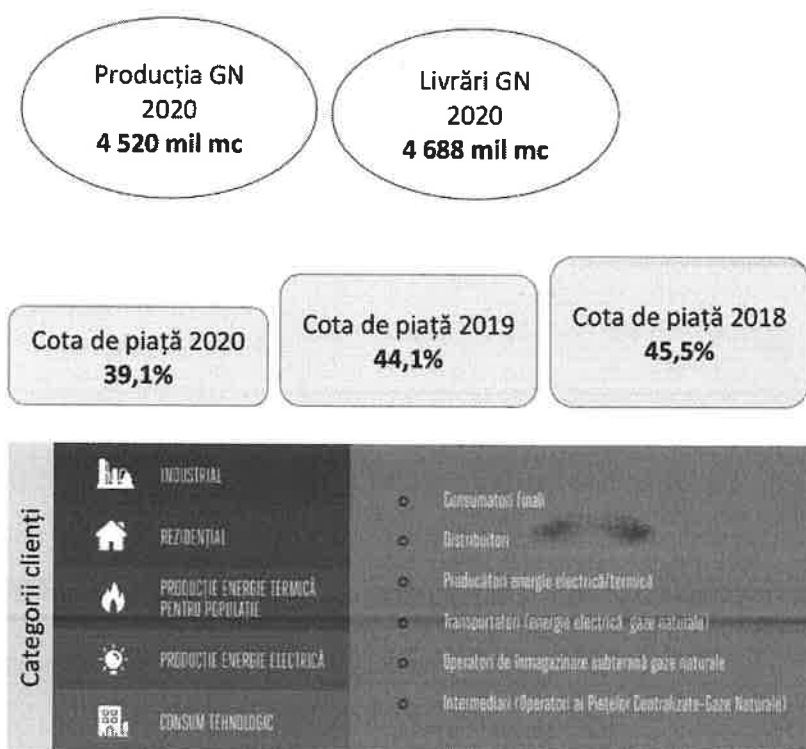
Producția GN
2020
**4 520 mil mc**

Livrări GN
2020
**4 688 mil mc**

Cota de piață 2020
**39,1%**

Cota de piață 2019
**44,1%**

Cota de piață 2018
**45,5%**

Categorii clienți

INDUSTRIAL

REZIDENȚIAL

PRODUCȚIE ENERGIE TERMICĂ PENTRU POPULAȚIE

PRODUCȚIE ENERGIE ELECTRICĂ

CONSUM TEHNOLOGIC

Consumatori finali

Distribuitori

Producători energie electrică/termică

Transportatori (energie electrică, gaze naturale)

Operatori de înmagazinare subterană gaze naturale

Intermediari (Operatori ai Piețelor Centralizate-Gaze Naturale)